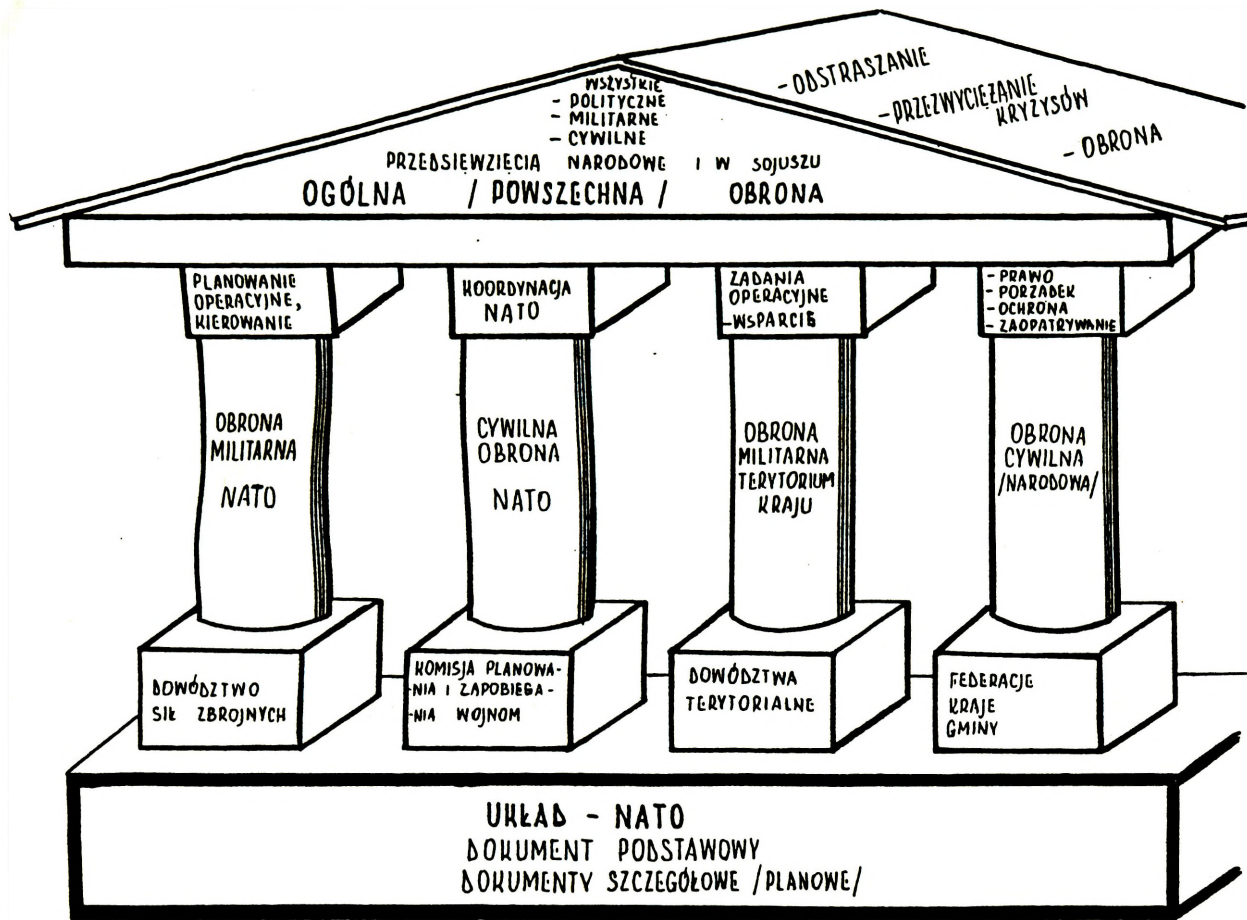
WSZYSTKIE
- POLITYCZNE
- MILITARNE
- CYWILNE
PRZEDSIEWZIECIA NARODOWE I W SOJUSZU
OGÓLNA / POWSZECHNA / OBRONA

- ODSTRASZANIE
- PRZEZWYCIEZANIE KRYZYSÓW
- OBRONA

PLANOWANIE OPERACYJNE, KIEROWANIE

KOORDYNACJA NATO

ZADANIA OPERACYJNE -WSPARCIE

- PRAWO
- PORZADEK
- OCHRONA
- ZAOPATRYWANIE

OBRONA MILITARNA NATO

CYWILNA OBRONA NATO

OBRONA MILITARNA TERYTORIUM KRAJU

OBRONA CYWILNA /NARODOWA/

DOWÓDZTWO SIŁ ZBROJNYCH

KOMISJA PLANOWANIA I ZAPOBIEGANIA WOJNOM

DOWÓDZTWA TERYTORIALNE

FEDERACJE KRAJE GMINY

UKŁAD - NATO
DOKUMENT PODSTAWOWY
DOKUMENTY SZCZEGÓŁOWE /PLANOWE/